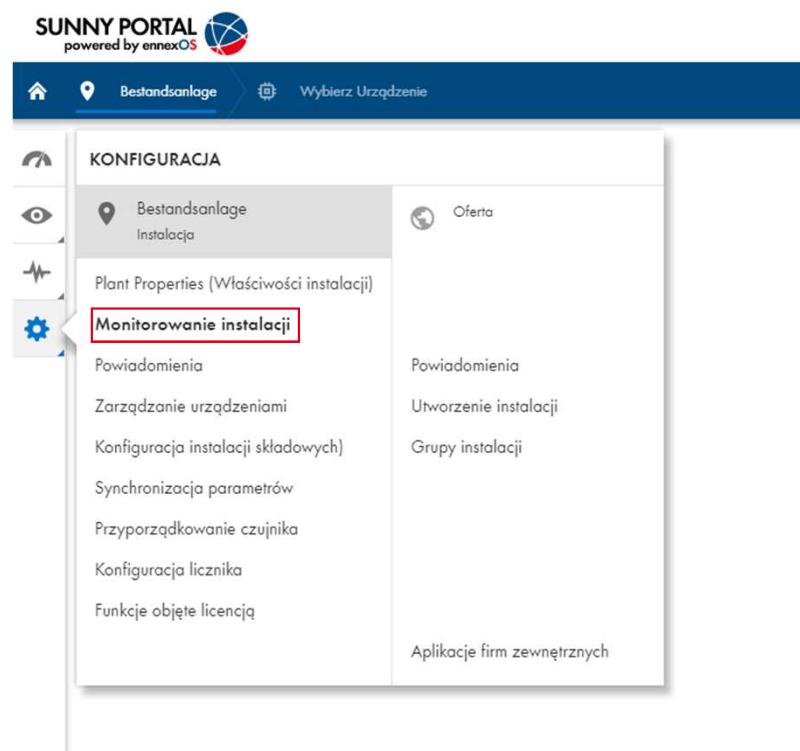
SUNNY PORTAL
powered by ennexOS

Bestandsanlage
Wybierz Urządzenie

KONFIGURACJA

Bestandsanlage
Instalacja

Oferta

Plant Properties (Właściwości instalacji)

Monitorowanie instalacji

Powiadomienia

Zarządzanie urządzeniami

Konfiguracja instalacji składowych)

Synchronizacja parametrów

Przyporządkowanie czujnika

Konfiguracja licznika

Funkcje objęte licencją

Powiadomienia

Utworzenie instalacji

Grupy instalacji

Aplikacje firm zewnętrznych